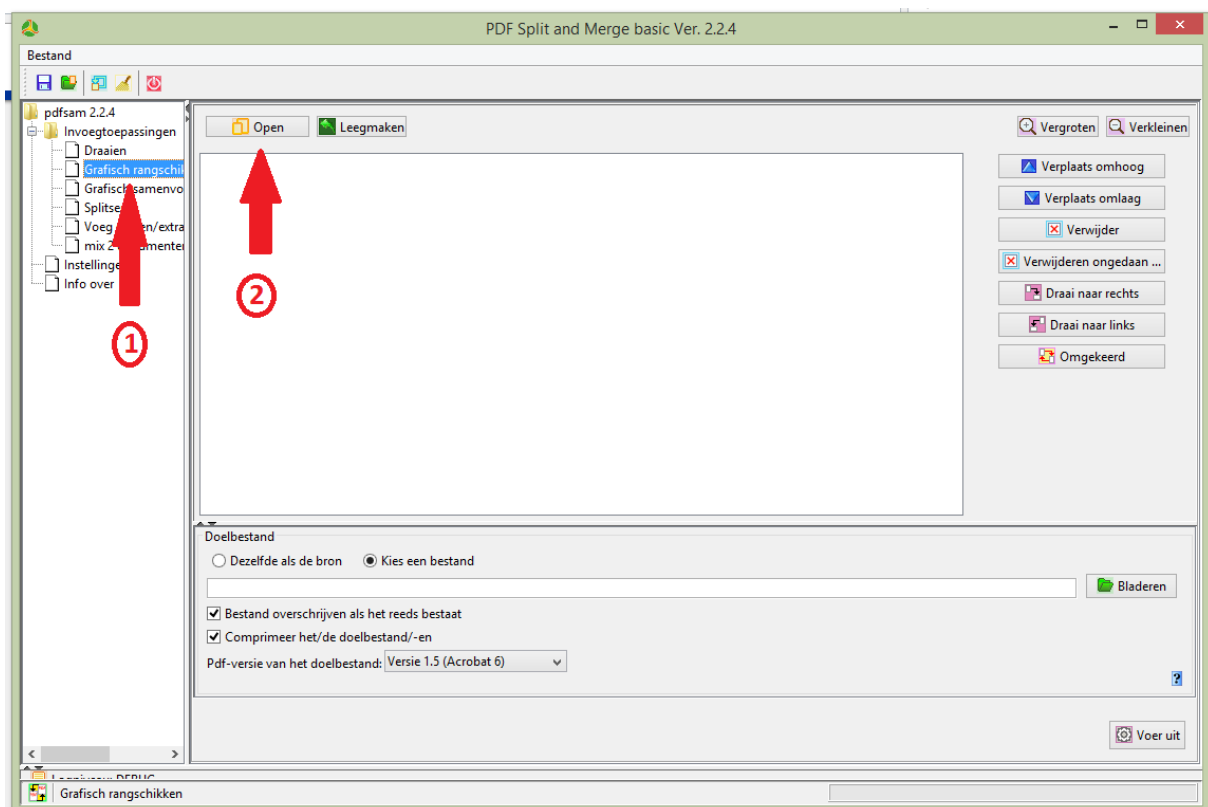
PDF Split and Merge basic Ver. 2.2.4

Bestand

pdfsam 2.2.4
Invoegtoepassingen
Draaien
Grafisch rangschi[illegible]
Grafisch samenvo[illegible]
Splitse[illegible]
Voeg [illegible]en/extra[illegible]
mix 2 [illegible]menten
Instellinge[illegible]
Info over

1

Open
Leegmaken

2

Vergroten
Verkleinen
Verplaats omhoog
Verplaats omlaag
Verwijder
Verwijderen ongedaan ...
Draai naar rechts
Draai naar links
Omgekeerd

Doelbestand
Dezelfde als de bron
Kies een bestand
Bladeren
Bestand overschrijven als het reeds bestaat
Comprimeer het/de doelbestand/-en
Pdf-versie van het doelbestand: Versie 1.5 (Acrobat 6)
?
Voer uit

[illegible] DEBUG
Grafisch rangschikken